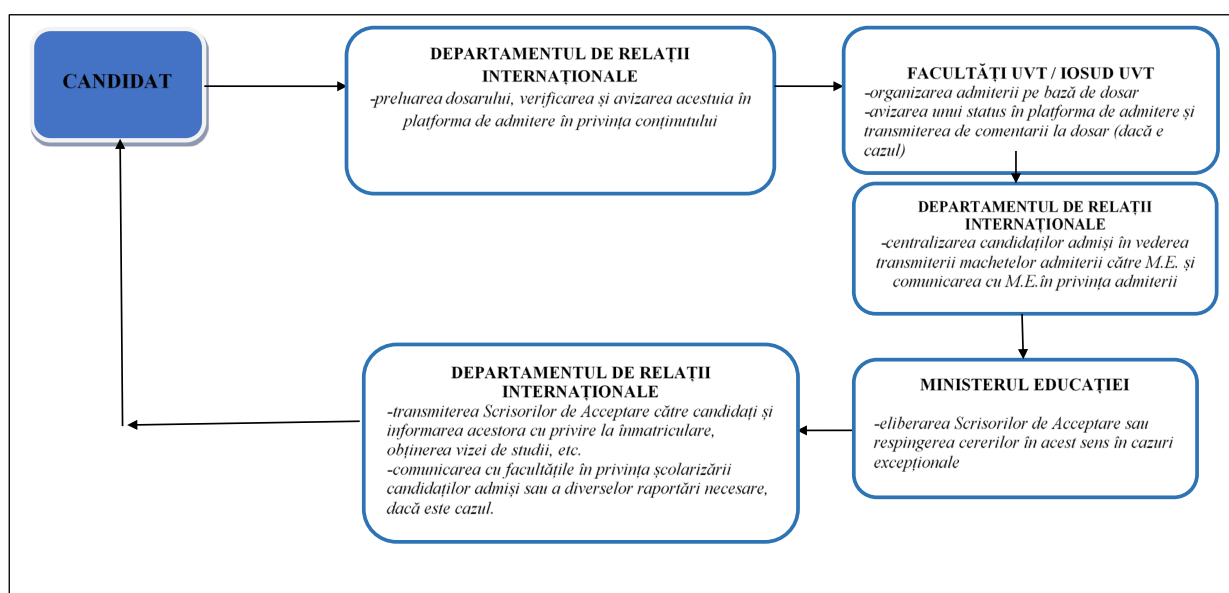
CANDIDAT

DEPARTAMENTUL DE RELAȚII INTERNAȚIONALE
-preluarea dosarului, verificarea și avizarea acestuia în platforma de admitere în privința conținutului

FACULTĂȚI UVT / IOSUD UVT
-organizarea admiterii pe bază de dosar
-avizarea unui status în platforma de admitere și transmiterea de comentarii la dosar (dacă e cazul)

DEPARTAMENTUL DE RELAȚII INTERNAȚIONALE
-centralizarea candidaților admiși în vederea transmiterii machetelor admiterii către M.E. și comunicarea cu M.E.în privința admiterii

MINISTERUL EDUCAȚIEI
-eliberarea Scrisorilor de Acceptare sau respingerea cererilor în acest sens în cazuri excepționale

DEPARTAMENTUL DE RELAȚII INTERNAȚIONALE
-transmiterea Scrisorilor de Acceptare către candidați și informarea acestora cu privire la înmatriculare, obținerea vizei de studii, etc.
-comunicarea cu facultățile în privința școlarizării candidaților admiși sau a diverselor raportări necesare, dacă este cazul.